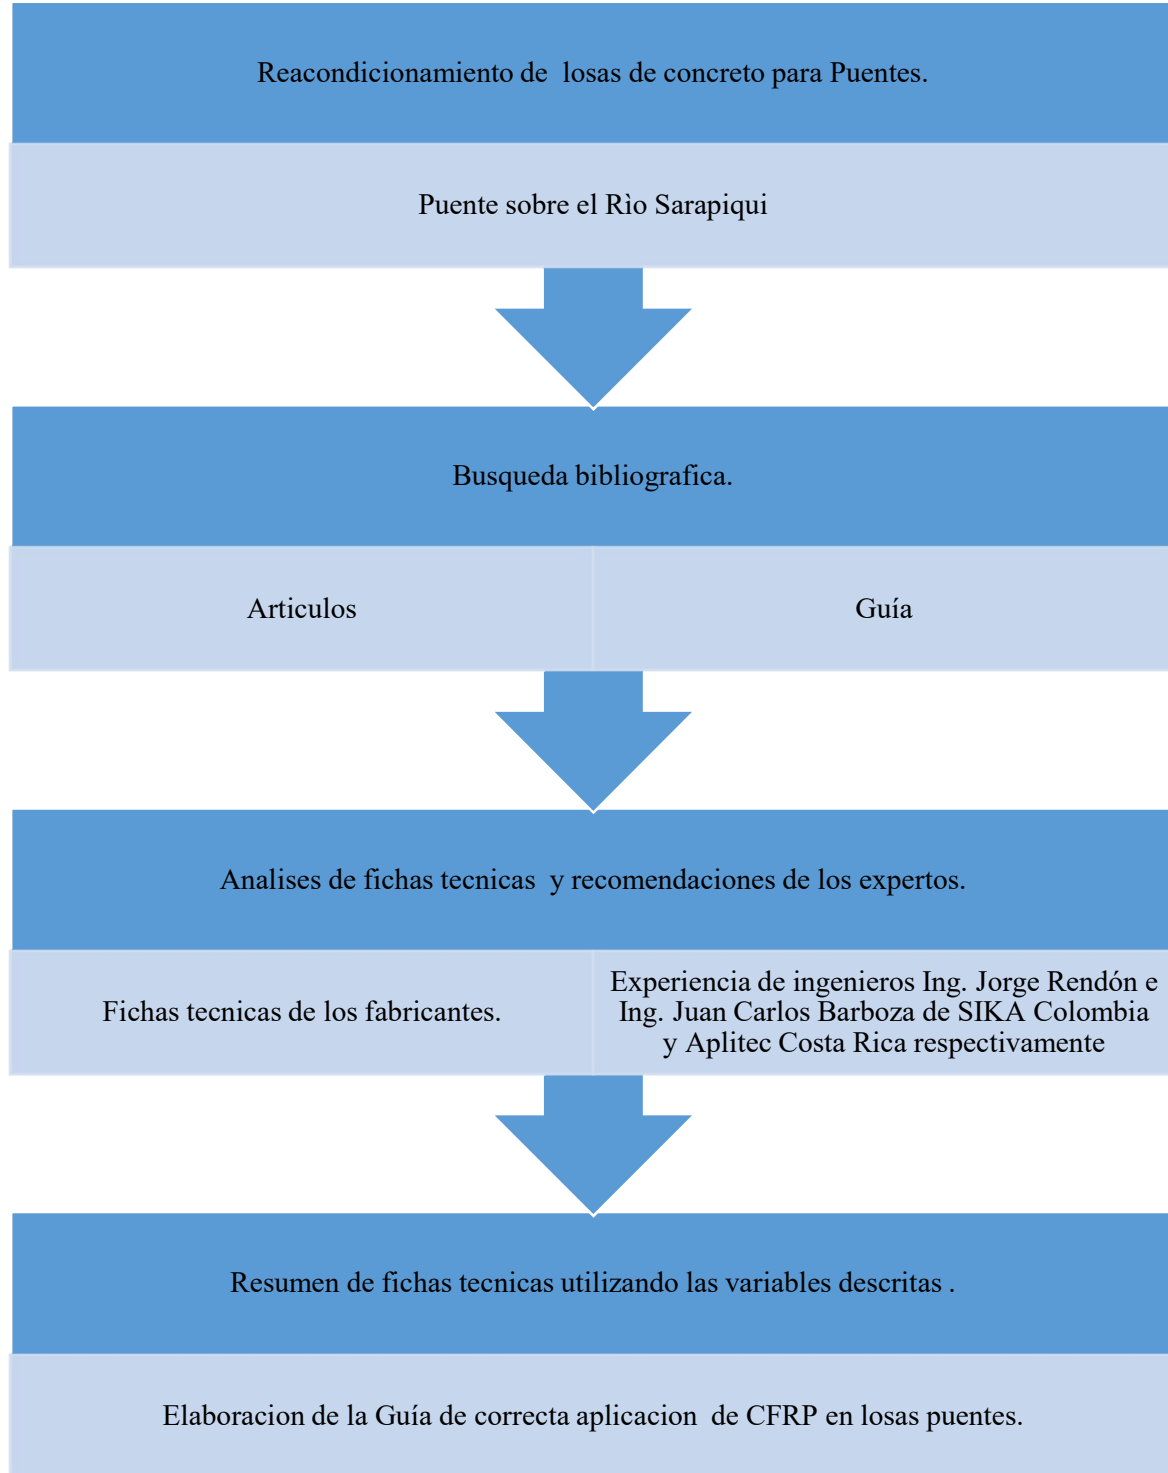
Reacondicionamiento de losas de concreto para Puentes.

Puente sobre el Rio Sarapiqui

Busqueda bibliografica.

Articulos

Guía

Analises de fichas tecnicas y recomendaciones de los expertos.

Fichas tecnicas de los fabricantes.

Experiencia de ingenieros Ing. Jorge Rendón e Ing. Juan Carlos Barboza de SIKA Colombia y Aplitec Costa Rica respectivamente

Resumen de fichas tecnicas utilizando las variables descritas .

Elaboracion de la Guía de correcta aplicacion de CFRP en losas puentes.